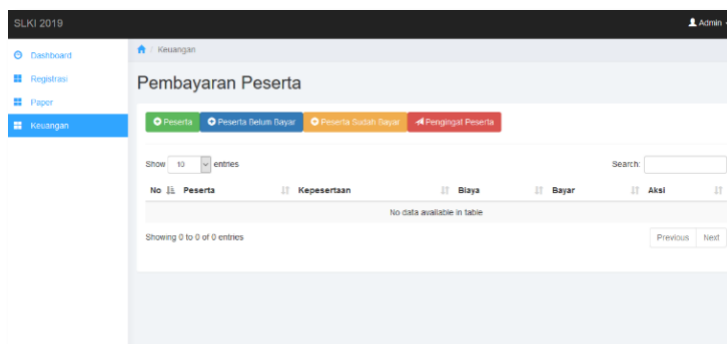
SLKI 2019

Admin

Dashboard
Registrasi
Paper
Keuangan

/ Keuangan

Pembayaran Peserta

Peserta | Peserta Belum Bayar | Peserta Sudah Bayar | Pengingat Peserta

Show 10 entries

Search:

| No | Peserta | Kepesertaan | Biaya | Bayar | Aksi |
|---|---|---|---|---|---|
| No data available in table | | | | | |

Showing 0 to 0 of 0 entries

Previous Next